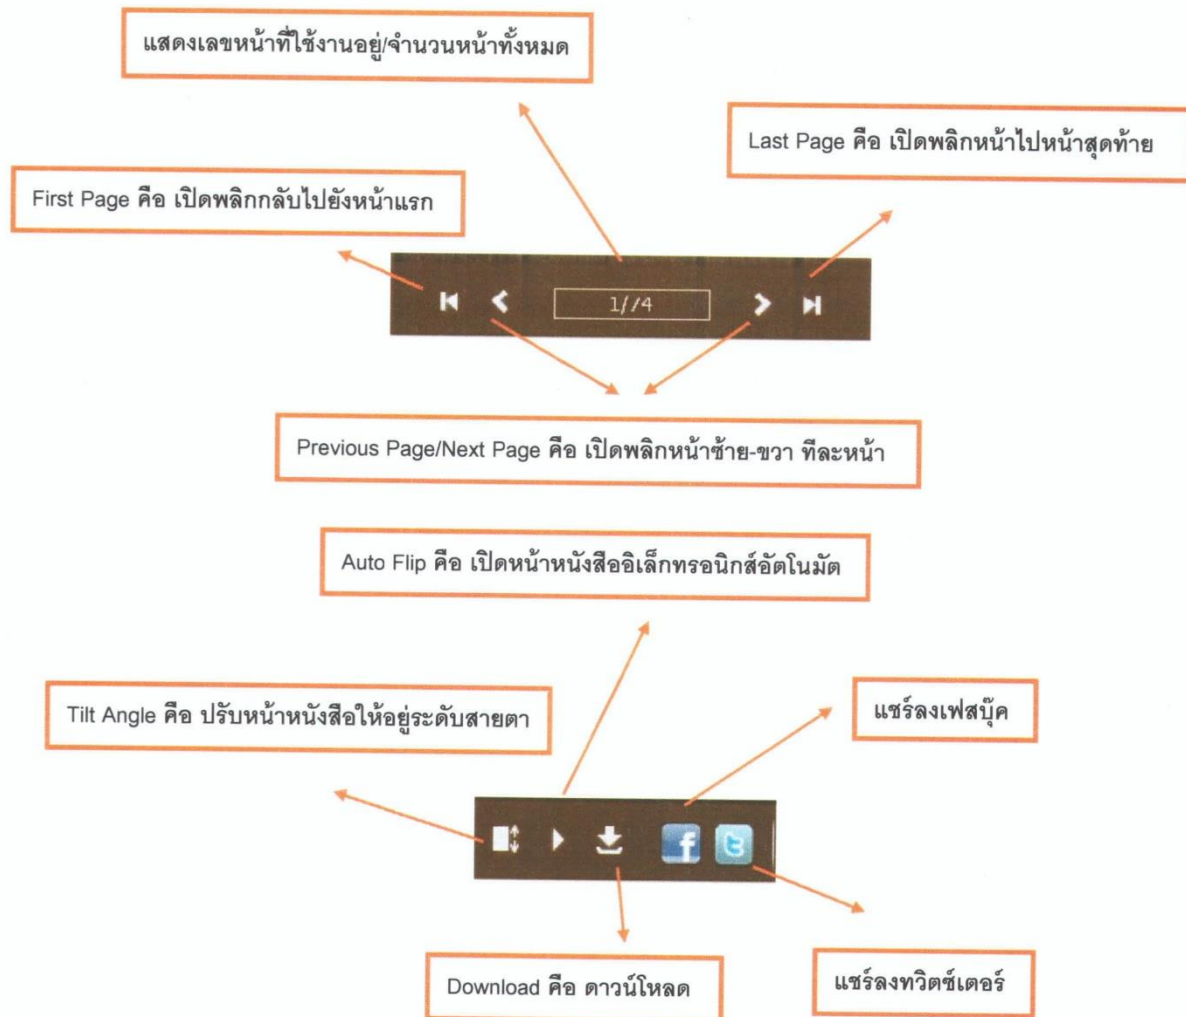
แสดงเลขหน้าที่ใช้งานอยู่/จำนวนหน้าทั้งหมด

Last Page คือ เปิดพลิกหน้าไปหน้าสุดท้าย

First Page คือ เปิดพลิกกลับไปยังหน้าแรก

1//4

Previous Page/Next Page คือ เปิดพลิกหน้าซ้าย-ขวา ทีละหน้า

Auto Flip คือ เปิดหน้าหนังสืออิเล็กทรอนิกส์อัตโนมัติ

Tilt Angle คือ ปรับหน้าหนังสือให้อยู่ระดับสายตา

แชร์ลงเฟสบุ๊ค

Download คือ ดาวน์โหลด

แชร์ลงทวิตซ์เตอร์